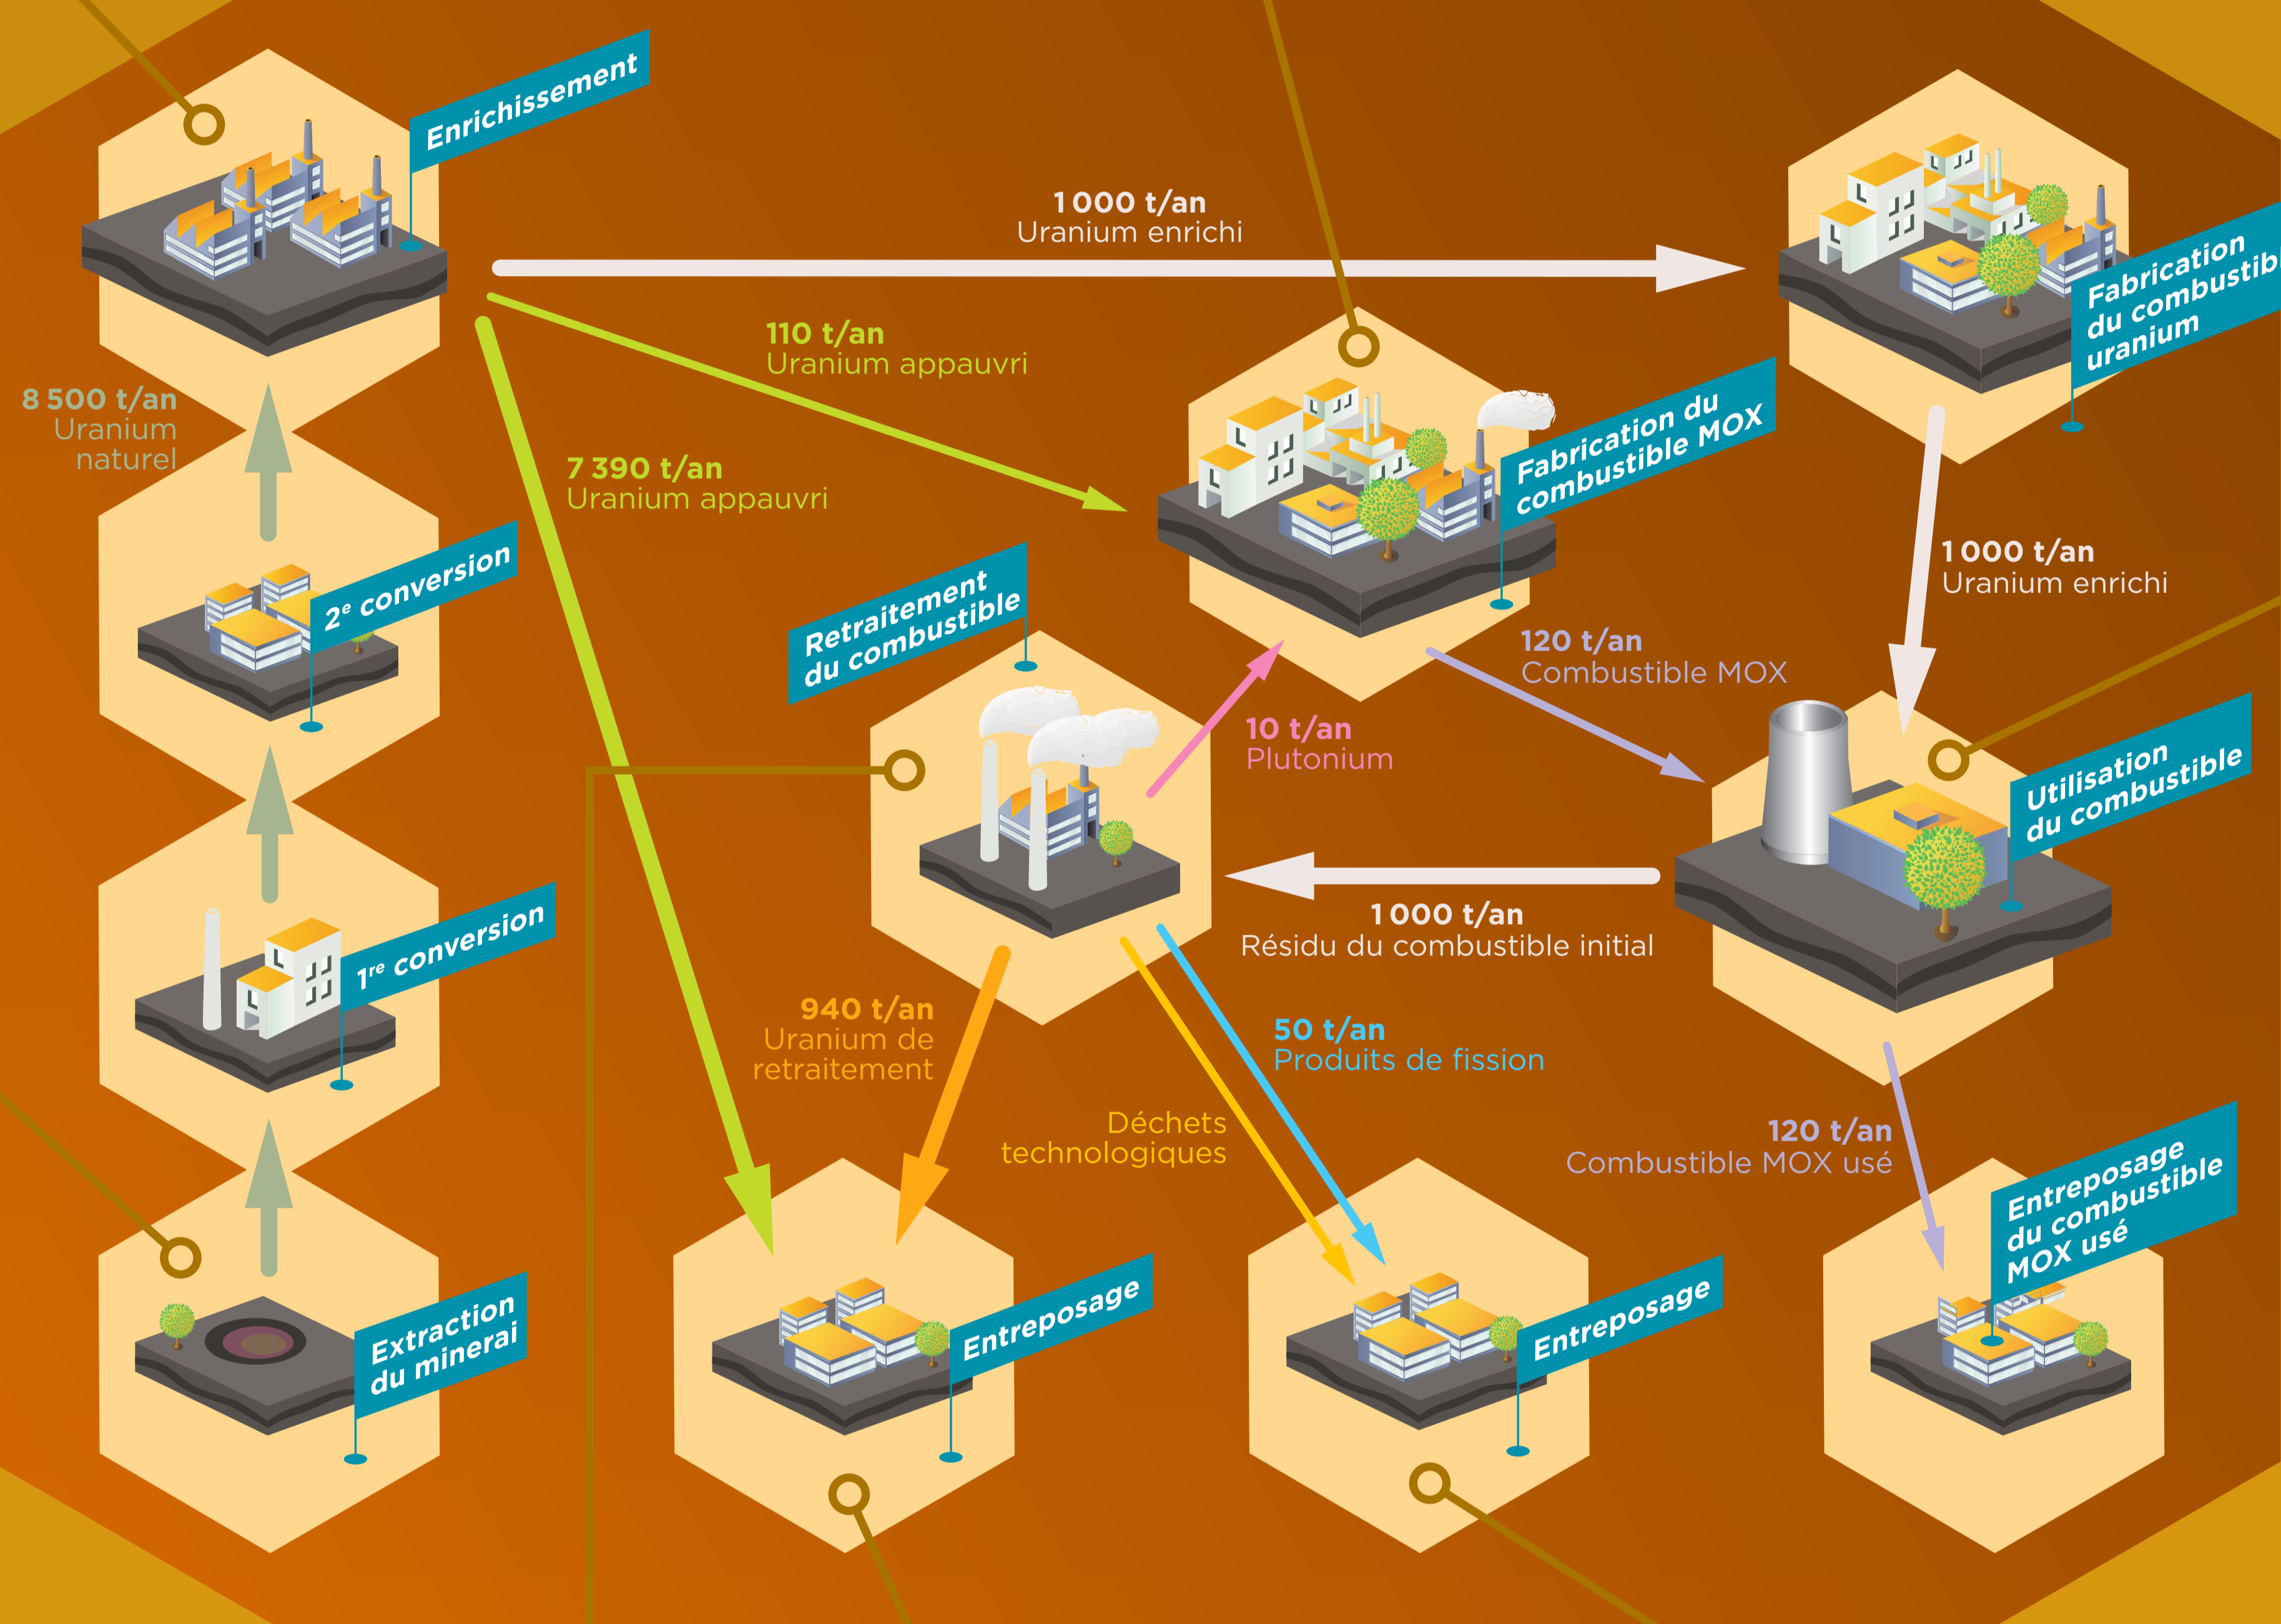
Enrichissement

1 000 t/an
Uranium enrichi

Fabrication du combustib uranium

110 t/an
Uranium appauvri

8 500 t/an
Uranium naturel

7 390 t/an
Uranium appauvri

Fabrication du combustible MOX

2e conversion

Retraitement du combustible

1 000 t/an
Uranium enrichi

120 t/an
Combustible MOX

10 t/an
Plutonium

Utilisation du combustible

1re conversion

1 000 t/an
Résidu du combustible initial

940 t/an
Uranium de retraitement

50 t/an
Produits de fission

Déchets technologiques

120 t/an
Combustible MOX usé

Entreposage du combustible MOX usé

Extraction du minerai

Entreposage

Entreposage